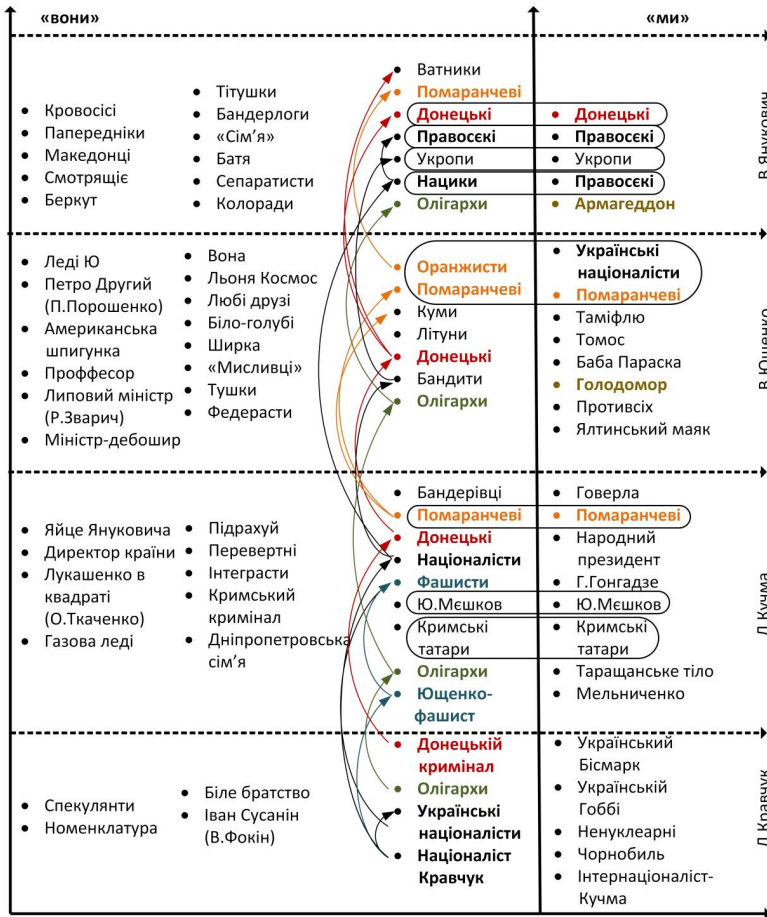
«вони»

«ми»

- Кровосісі
- Папередники
- Македонці
- Смотрящіє
- Беркут

- Тітушки
- Бандерлоги
- «Сім'я»
- Батя
- Сепаратисти
- Колоради

- Ватники
- Помаранчеві
- Донецькі
- Правосєкі
- Укропи
- Нацики
- Олігархи

- Донецькі
- Правосєкі
- Укропи
- Правосєкі
- Армагеддон

В.Янукович

- Леді Ю
- Петро Другий (П.Порошенко)
- Американська шпигунка
- Проффесор
- Липовий міністр (Р.Зварич)
- Міністр-дебошир

- Вона
- Льоня Космос
- Любі друзі
- Біло-голубі
- Ширка
- «Мисливці»
- Тушки
- Федерасти

- Оранжисти
- Помаранчеві
- Куми
- Літуни
- Донецькі
- Бандити
- Олігархи

- Українські націоналісти
- Помаранчеві
- Таміфлю
- Томос
- Баба Параска
- Голодомор
- Противсіх
- Ялтинський маяк

В.Ющенко

- Яйце Януковича
- Директор країни
- Лукашенко в квадраті (О.Ткаченко)
- Газова леді

- Підрахуй
- Перевертні
- Інтеграсти
- Кримський кримінал
- Дніпропетровська сім'я

- Бандерівці
- Помаранчеві
- Донецькі
- Націоналісти
- Фашисти
- Ю.Мєшков
- Кримські татари
- Олігархи
- Ющенко-фашист

- Говерла
- Помаранчеві
- Народний президент
- Г.Гонгадзе
- Ю.Мєшков
- Кримські татари
- Таращанське тіло
- Мельниченко

Л.Кучма

- Спекулянти
- Номенклатура

- Біле братство
- Іван Сусанін (В.Фокін)

- Донецькій кримінал
- Олігархи
- Українські націоналісти
- Націоналіст Кравчук

- Український Бісмарк
- Українській Гоббі
- Ненуклеарні
- Чорнобиль
- Інтернаціоналіст-Кучма

Л.Кравчук